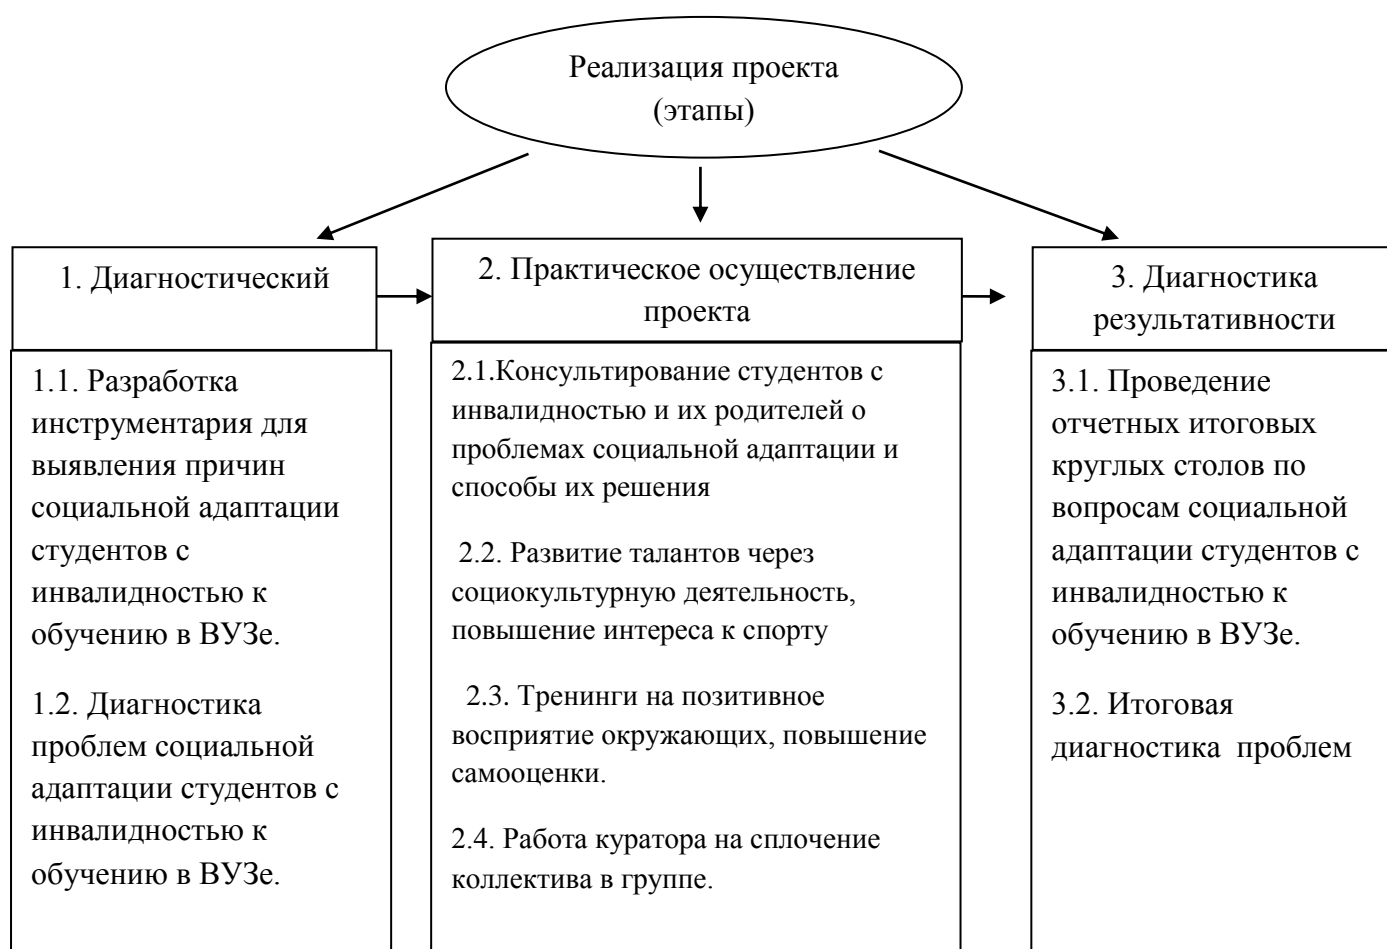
Реализация проекта
(этапы)

1. Диагностический

1.1. Разработка инструментария для выявления причин социальной адаптации студентов с инвалидностью к обучению в ВУЗе.

1.2. Диагностика проблем социальной адаптации студентов с инвалидностью к обучению в ВУЗе.

2. Практическое осуществление проекта

2.1.Консультирование студентов с инвалидностью и их родителей о проблемах социальной адаптации и способы их решения

2.2. Развитие талантов через социокультурную деятельность, повышение интереса к спорту

2.3. Тренинги на позитивное восприятие окружающих, повышение самооценки.

2.4. Работа куратора на сплочение коллектива в группе.

3. Диагностика результативности

3.1. Проведение отчетных итоговых круглых столов по вопросам социальной адаптации студентов с инвалидностью к обучению в ВУЗе.

3.2. Итоговая диагностика проблем